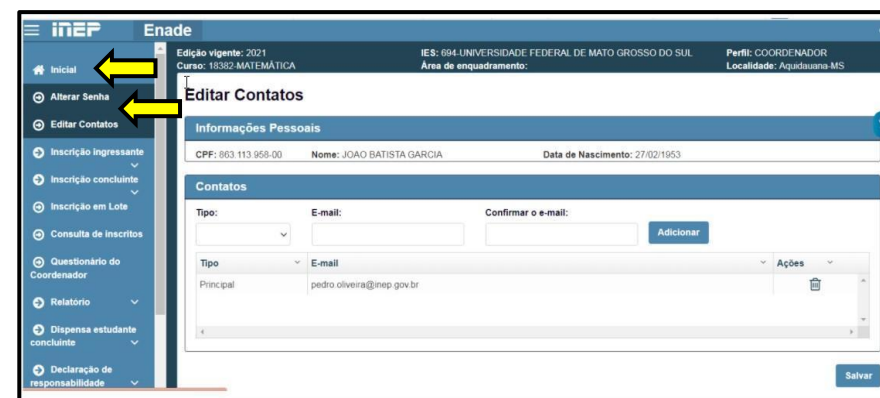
inep Enade

Inicial
Alterar Senha
Editar Contatos
Inscrição ingressante
Inscrição concluinte
Inscrição em Lote
Consulta de inscritos
Questionário do Coordenador
Relatório
Dispensa estudante concluinte
Declaração de responsabilidade

Edição vigente: 2021
Curso: 18382-MATEMÁTICA
IES: 694-UNIVERSIDADE FEDERAL DE MATO GROSSO DO SUL
Área de enquadramento:
Perfil: COORDENADOR
Localidade: Aquidauana-MS

Editar Contatos

Informações Pessoais

CPF: 863.113.958-00 Nome: JOAO BATISTA GARCIA Data de Nascimento: 27/02/1953

Contatos

Tipo: E-mail: Confirmar o e-mail: Adicionar

| Tipo | E-mail | Ações |
|---|---|---|
| Principal | pedro.oliveira@inep.gov.br | |

Salvar